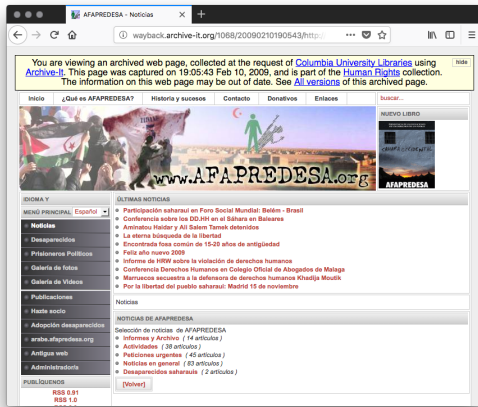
AFAPREDESA - Noticias

wayback.archive-it.org/1068/20090210190543/http://

You are viewing an archived web page, collected at the request of Columbia University Libraries using Archive-It. This page was captured on 19:05:43 Feb 10, 2009, and is part of the Human Rights collection. The information on this web page may be out of date. See All versions of this archived page.

hide

Inicio | ¿Qué es AFAPREDESA? | Historia y sucesos | Contacto | Donativos | Enlaces | buscar...

www.AFAPREDESA.org

NUEVO LIBRO

AFAPREDESA

IDIOMA Y

MENÚ PRINCIPAL Español

Noticias

Desaparecidos

Prisioneros Políticos

Galería de fotos

Galería de Videos

Publicaciones

Hazte socio

Adopción desaparecidos

arabe.afapredesa.org

Antigua web

Administración

PUBLÍQUENOS

RSS 0.91

RSS 1.0

ÚLTIMAS NOTICIAS

Participación saharaui en Foro Social Mundial: Belém - Brasil

Conferencia sobre los DD.HH en el Sáhara en Baleares

Aminatou Haidar y Ali Salem Tamek detenidos

La eterna búsqueda de la libertad

Encontrada fosa común de 15-20 años de antigüedad

Feliz año nuevo 2009

Informe de HRW sobre la violación de derechos humanos

Conferencia Derechos Humanos en Colegio Oficial de Abogados de Malaga

Marruecos secuestra a la defensora de derechos humanos Khadija Moutik

Por la libertad del pueblo saharaui: Madrid 15 de noviembre

Noticias

NOTICIAS DE AFAPREDESA

Selección de noticias de AFAPREDESA

Informes y Archivo ( 14 artículos )

Actividades ( 38 artículos )

Peticiones urgentes ( 45 artículos )

Noticias en general ( 83 artículos )

Desaparecidos saharauis ( 2 artículos )

[Volver]